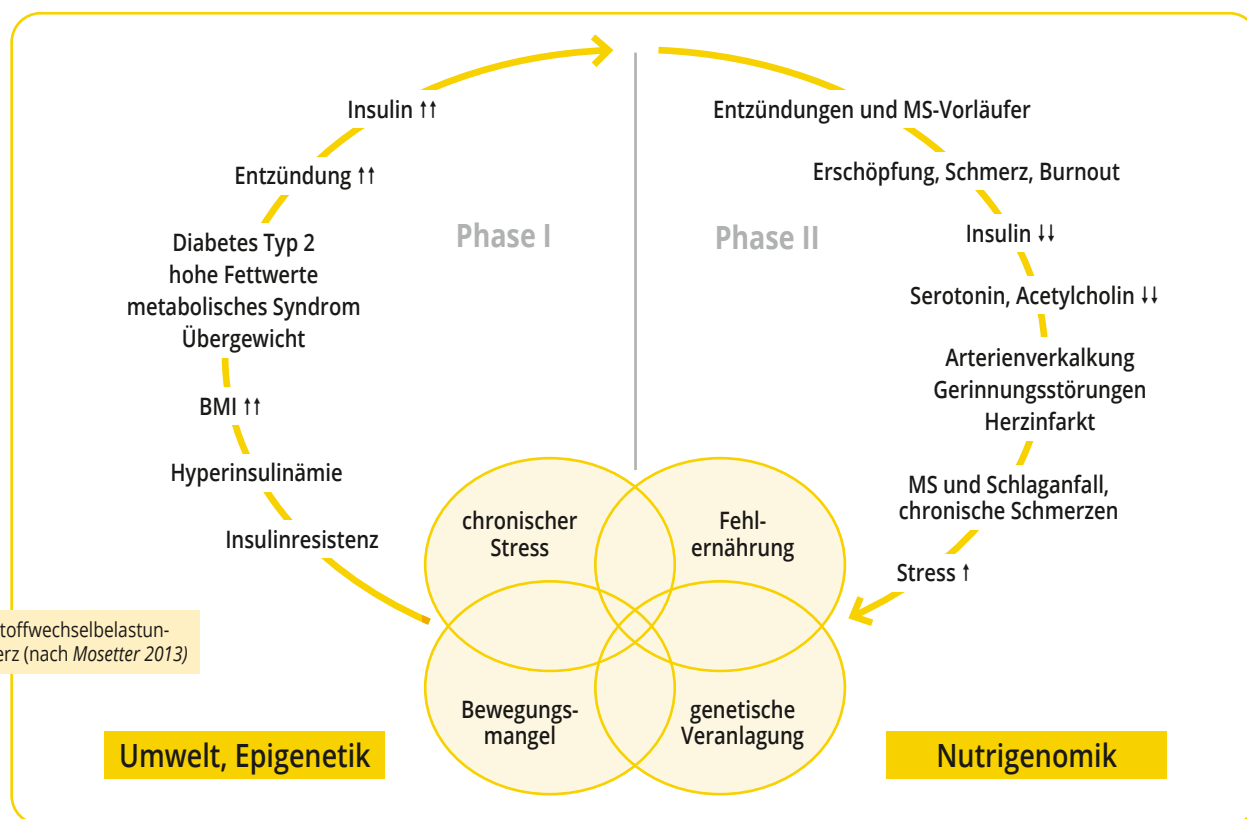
Insulin ↑↑

Entzündung ↑↑

Diabetes Typ 2
hohe Fettwerte
metabolisches Syndrom
Übergewicht

BMI ↑↑

Hyperinsulinämie

Insulinresistenz

Phase I

Phase II

Entzündungen und MS-Vorläufer

Erschöpfung, Schmerz, Burnout

Insulin ↓↓

Serotonin, Acetylcholin ↓↓

Arterienverkalkung
Gerinnungsstörungen
Herzinfarkt

MS und Schlaganfall,
chronische Schmerzen

Stress ↑

chronischer Stress

Fehlernährung

Bewegungsmangel

genetische Veranlagung

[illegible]toffwechselbelastun-
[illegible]erz (nach *Mosetter 2013)*

Umwelt, Epigenetik

Nutrigenomik